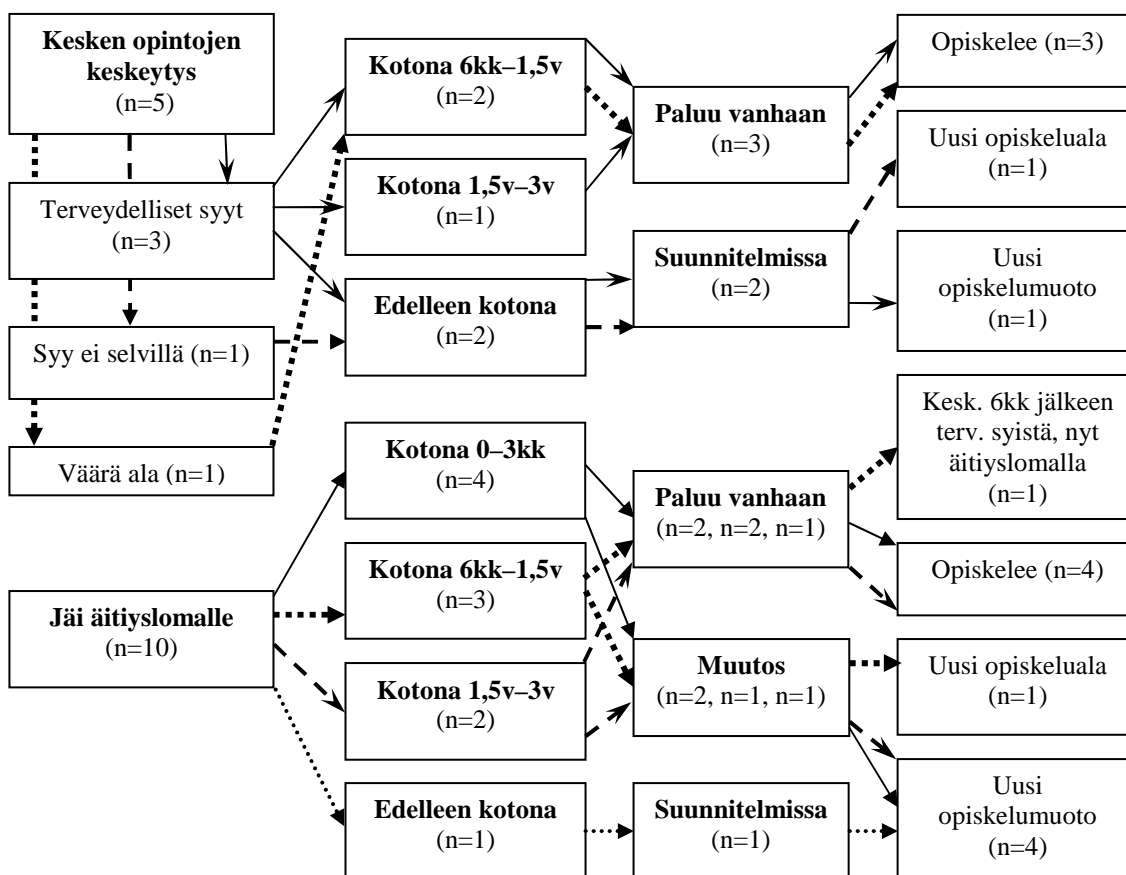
Kesken opintojen keskeytys
(n=5)

Terveydelliset syyt
(n=3)

Syy ei selvillä (n=1)

Väärä ala (n=1)

Kotona 6kk–1,5v
(n=2)

Kotona 1,5v–3v
(n=1)

Edelleen kotona
(n=2)

Paluu vanhaan
(n=3)

Suunnitelmissa
(n=2)

Opiskelee (n=3)

Uusi opiskeluala
(n=1)

Uusi opiskelumuoto
(n=1)

Jäi äitiyslomalle
(n=10)

Kotona 0–3kk
(n=4)

Kotona 6kk–1,5v
(n=3)

Kotona 1,5v–3v
(n=2)

Edelleen kotona
(n=1)

Paluu vanhaan
(n=2, n=2, n=1)

Muutos
(n=2, n=1, n=1)

Suunnitelmissa
(n=1)

Kesk. 6kk jälkeen terv. syistä, nyt äitiyslomalla
(n=1)

Opiskelee (n=4)

Uusi opiskeluala
(n=1)

Uusi opiskelumuoto
(n=4)